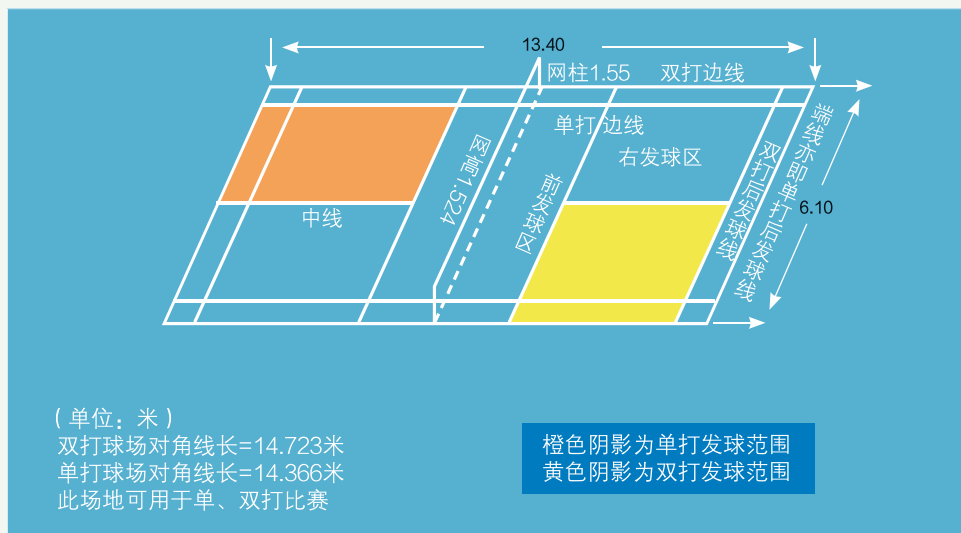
13.40
网柱1.55 双打边线
单打边线
右发球区
网高1.524
前发球区
中线
双打后发球线
端线亦即单打后发球线
6.10

（单位：米）
双打球场对角线长=14.723米
单打球场对角线长=14.366米
此场地可用于单、双打比赛

橙色阴影为单打发球范围
黄色阴影为双打发球范围